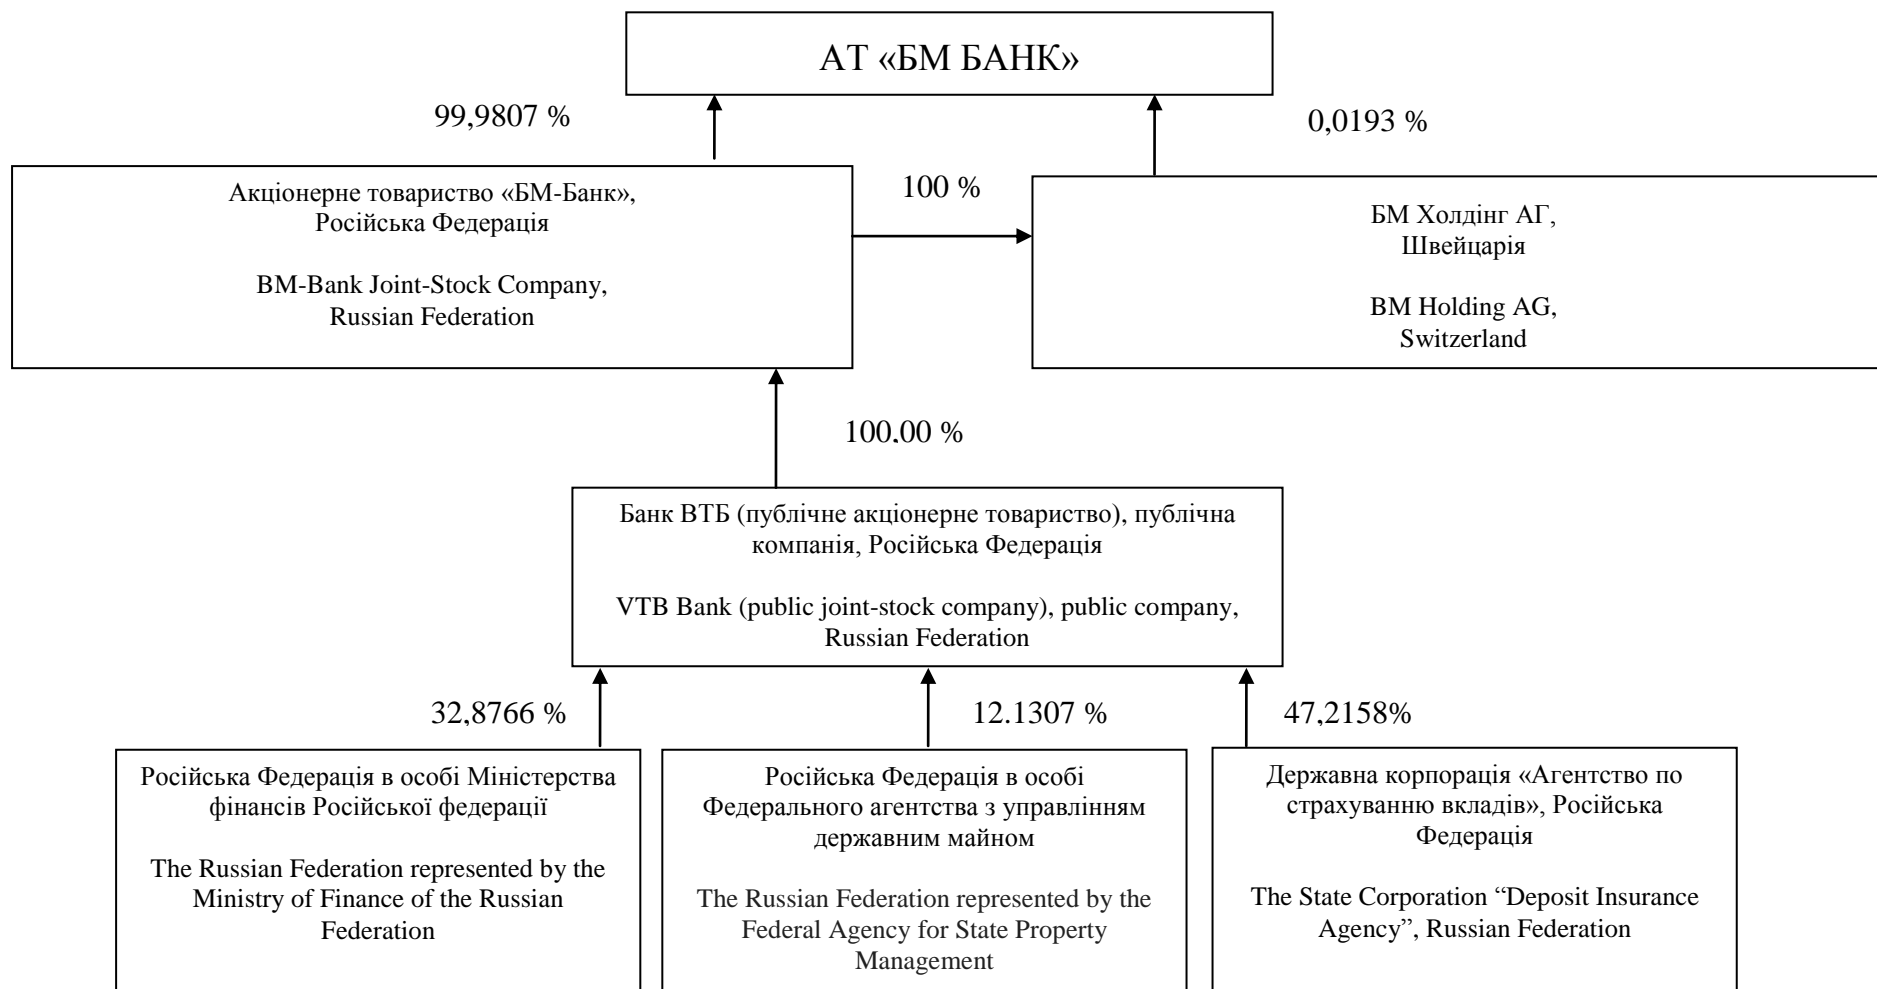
АТ «БМ БАНК»

99,9807 %

0,0193 %

Акціонерне товариство «БМ-Банк», Російська Федерація

BM-Bank Joint-Stock Company, Russian Federation

100 %

БМ Холдінг АГ, Швейцарія

BM Holding AG, Switzerland

100.00 %

Банк ВТБ (публічне акціонерне товариство), публічна компанія, Російська Федерація

VTB Bank (public joint-stock company), public company, Russian Federation

32,8766 %

12.1307 %

47,2158%

Російська Федерація в особі Міністерства фінансів Російської федерації

The Russian Federation represented by the Ministry of Finance of the Russian Federation

Російська Федерація в особі Федерального агентства з управлінням державним майном

The Russian Federation represented by the Federal Agency for State Property Management

Державна корпорація «Агентство по страхуванню вкладів», Російська Федерація

The State Corporation “Deposit Insurance Agency”, Russian Federation